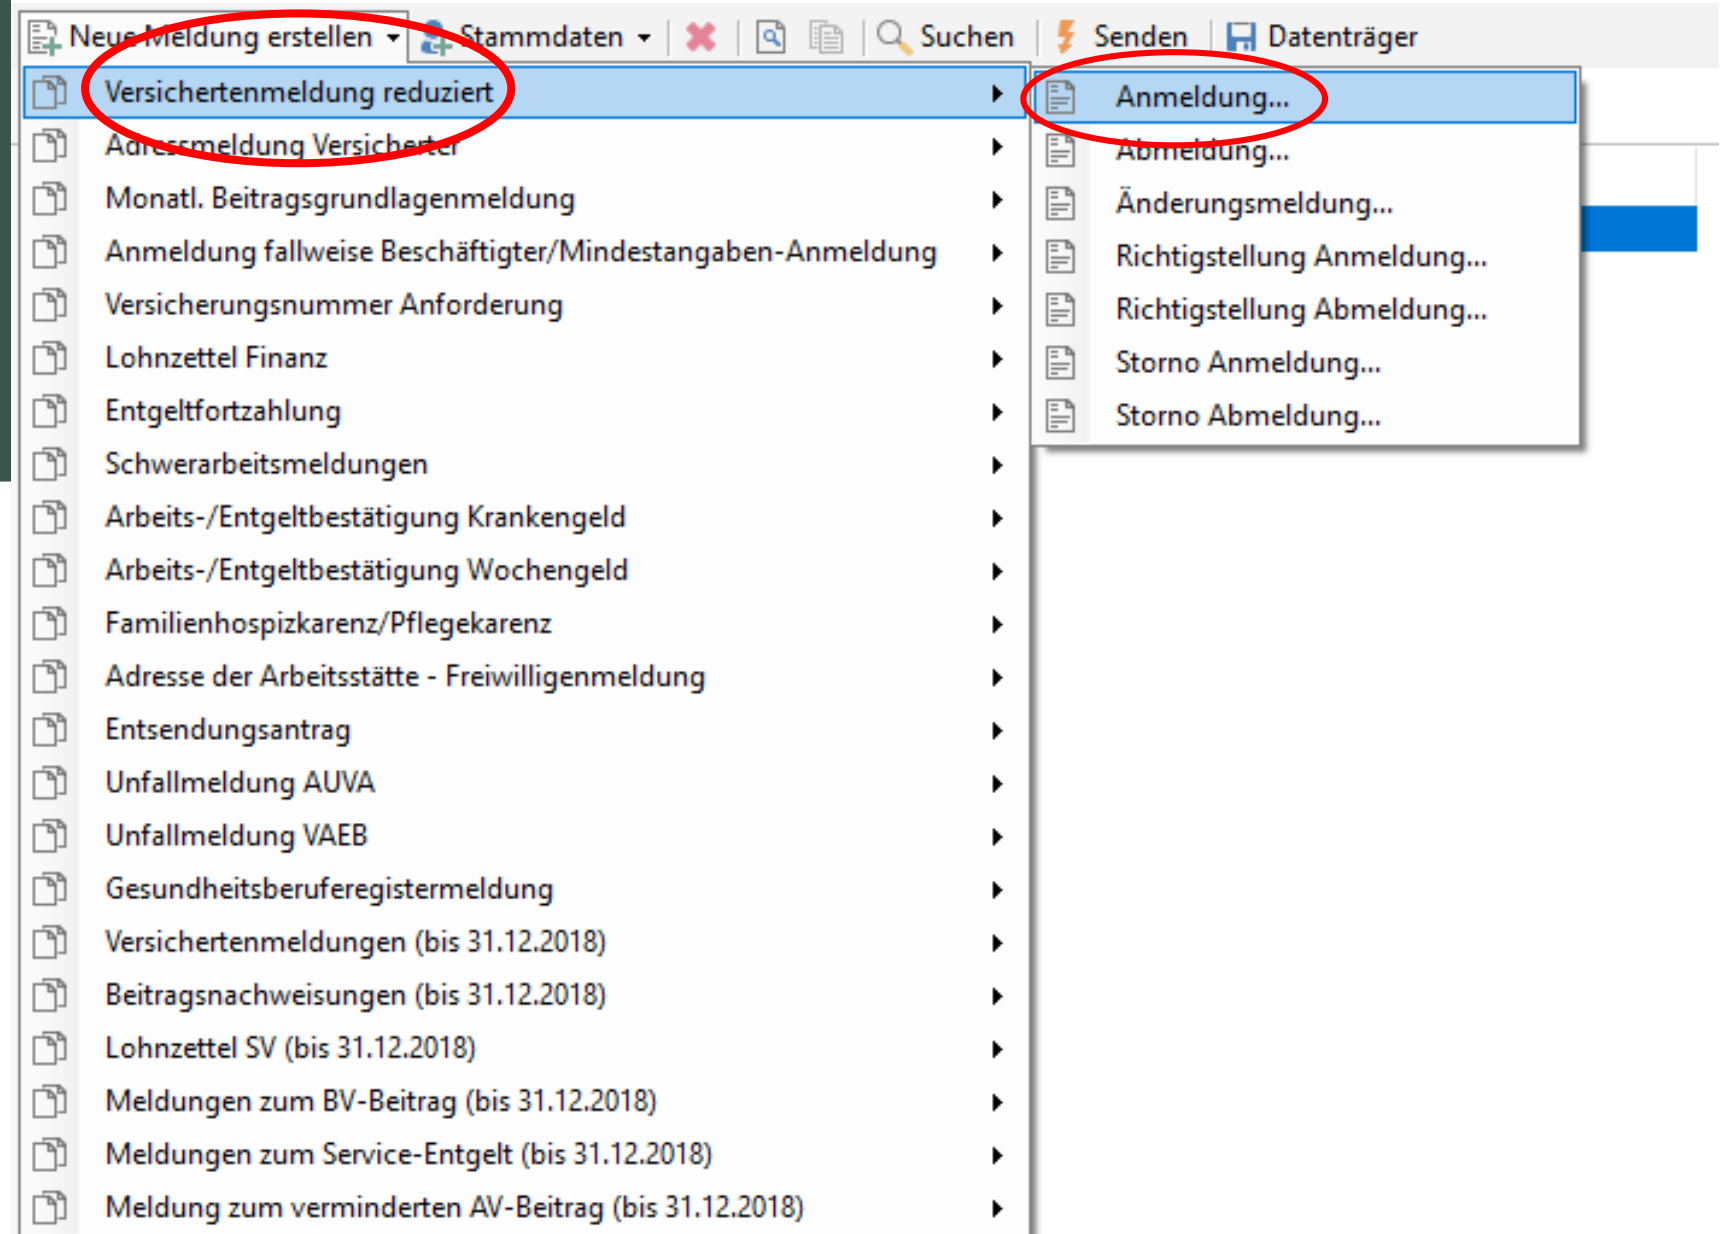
Neue Meldung erstellen ▾ Stammdaten ▾ Suchen Senden Datenträger

Versichertenmeldung reduziert
Adressmeldung Versicherter
Monatl. Beitragsgrundlagenmeldung
Anmeldung fallweise Beschäftigter/Mindestangaben-Anmeldung
Versicherungsnummer Anforderung
Lohnzettel Finanz
Entgeltfortzahlung
Schwerarbeitsmeldungen
Arbeits-/Entgeltbestätigung Krankengeld
Arbeits-/Entgeltbestätigung Wochengeld
Familienhospizkarenz/Pflegekarenz
Adresse der Arbeitsstätte - Freiwilligenmeldung
Entsendungsantrag
Unfallmeldung AUVA
Unfallmeldung VAEB
Gesundheitsberuferegistermeldung
Versichertenmeldungen (bis 31.12.2018)
Beitragsnachweisungen (bis 31.12.2018)
Lohnzettel SV (bis 31.12.2018)
Meldungen zum BV-Beitrag (bis 31.12.2018)
Meldungen zum Service-Entgelt (bis 31.12.2018)
Meldung zum verminderten AV-Beitrag (bis 31.12.2018)

Anmeldung...
Abmeldung...
Änderungsmeldung...
Richtigstellung Anmeldung...
Richtigstellung Abmeldung...
Storno Anmeldung...
Storno Abmeldung...